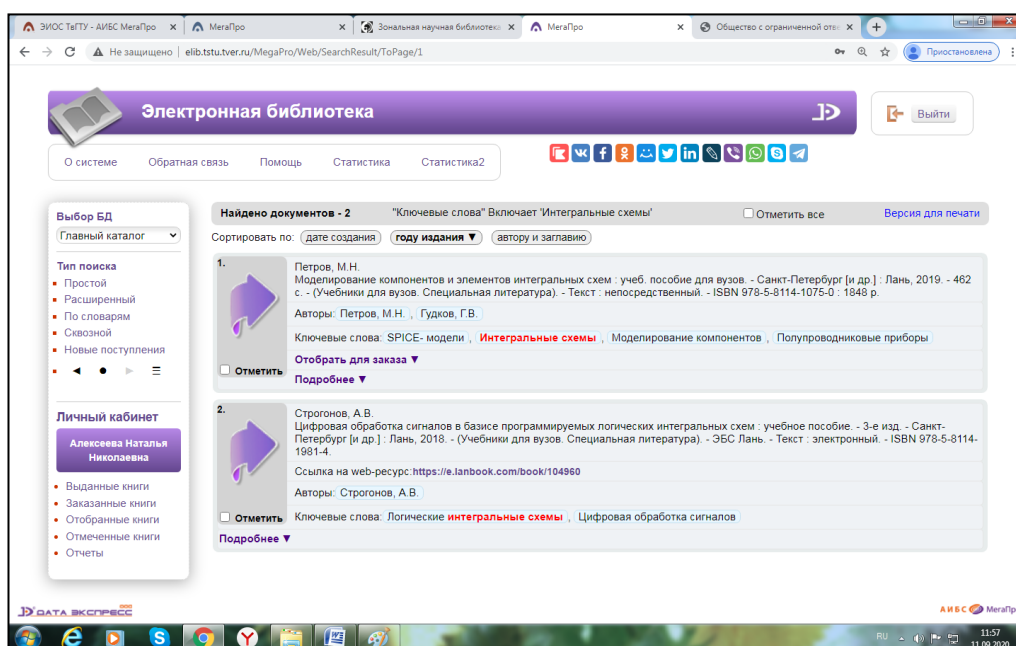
ЭИОС ТвГТУ - АИБС МегаПро × МегаПро × Зональная научная библиотека × МегаПро × Общество с ограниченной отв ×

Не защищено | elib.tstu.tver.ru/MegaPro/Web/SearchResult/ToPage/1

Приостановлена

Электронная библиотека

Выйти

О системе Обратная связь Помощь Статистика Статистика2

Выбор БД
Главный каталог

Тип поиска
Простой
Расширенный
По словарям
Сквозной
Новые поступления

Личный кабинет
Алексеева Наталья Николаевна
Выданные книги
Заказанные книги
Отобранные книги
Отмеченные книги
Отчеты

Найдено документов - 2 "Ключевые слова" Включает 'Интегральные схемы' Отметить все Версия для печати

Сортировать по: дате создания году издания ▼ автору и заглавию

1.
Петров, М.Н.
Моделирование компонентов и элементов интегральных схем : учеб. пособие для вузов. - Санкт-Петербург [и др.] : Лань, 2019. - 462 с. - (Учебники для вузов. Специальная литература). - Текст : непосредственный. - ISBN 978-5-8114-1075-0 : 1848 р.
Авторы: Петров, М.Н. , Гудков, Г.В.
Ключевые слова: SPICE- модели , Интегральные схемы , Моделирование компонентов , Полупроводниковые приборы
Отобрать для заказа ▼
Отметить
Подробнее ▼

2.
Строгонов, А.В.
Цифровая обработка сигналов в базисе программируемых логических интегральных схем : учебное пособие. - 3-е изд. - Санкт-Петербург [и др.] : Лань, 2018. - (Учебники для вузов. Специальная литература). - ЭБС Лань. - Текст : электронный. - ISBN 978-5-8114-1981-4.
Ссылка на web-ресурс:https://e.lanbook.com/book/104960
Авторы: Строгонов, А.В.
Отметить
Ключевые слова: Логические интегральные схемы , Цифровая обработка сигналов
Подробнее ▼

ДАТА ЭКСПРЕСС
АИБС МегаПро

RU 11:57 11.09.2020